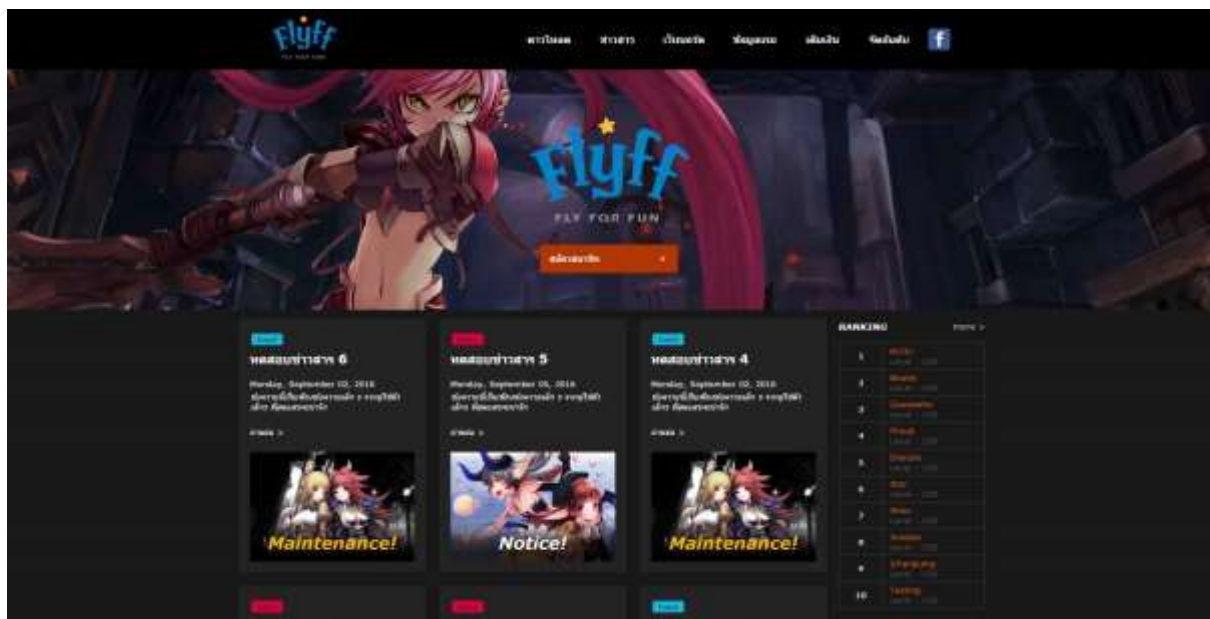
Flyff

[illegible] ข่าวสาร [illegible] ข้อมูลเกม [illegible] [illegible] f

Flyff
FLY FOR FUN

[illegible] >

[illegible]
ทดสอบข่าวสาร 6
Monday, September 05, 2016
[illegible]
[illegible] >
Maintenance!

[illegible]
ทดสอบข่าวสาร 5
Monday, September 05, 2016
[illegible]
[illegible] >
Notice!

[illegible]
ทดสอบข่าวสาร 4
Monday, September 05, 2016
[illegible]
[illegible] >
Maintenance!

RANKING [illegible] >
1 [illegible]
2 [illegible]
3 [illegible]
4 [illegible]
5 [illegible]
6 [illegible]
7 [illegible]
8 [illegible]
9 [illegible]
10 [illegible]